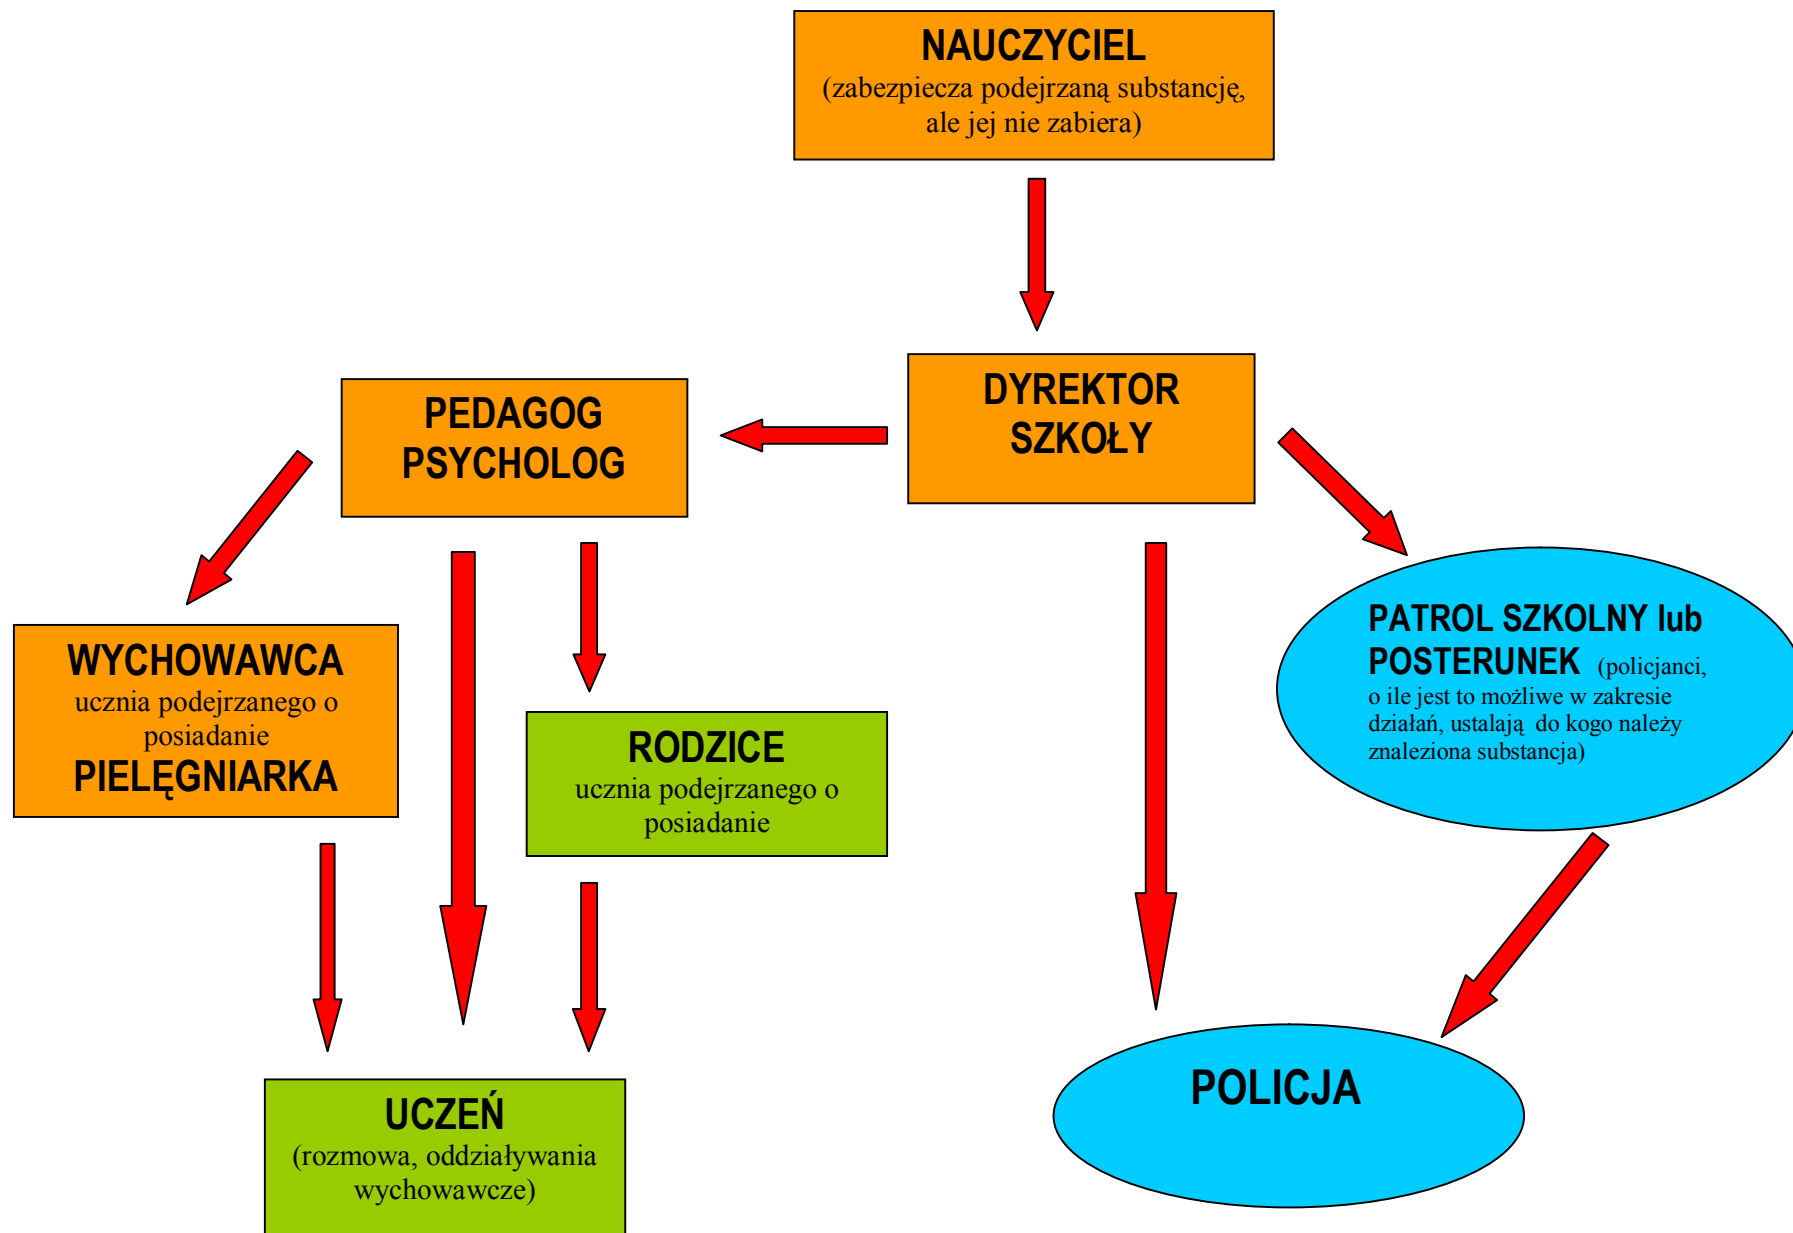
NAUCZYCIEL
(zabezpiecza podejrzaną substancję, ale jej nie zabiera)

DYREKTOR SZKOŁY

PEDAGOG PSYCHOLOG

PATROL SZKOLNY lub POSTERUNEK (policjanci, o ile jest to możliwe w zakresie działań, ustalają do kogo należy znaleziona substancja)

WYCHOWAWCA ucznia podejrzanego o posiadanie PIELĘGNIARKA

RODZICE ucznia podejrzanego o posiadanie

UCZEŃ (rozmowa, oddziaływania wychowawcze)

POLICJA